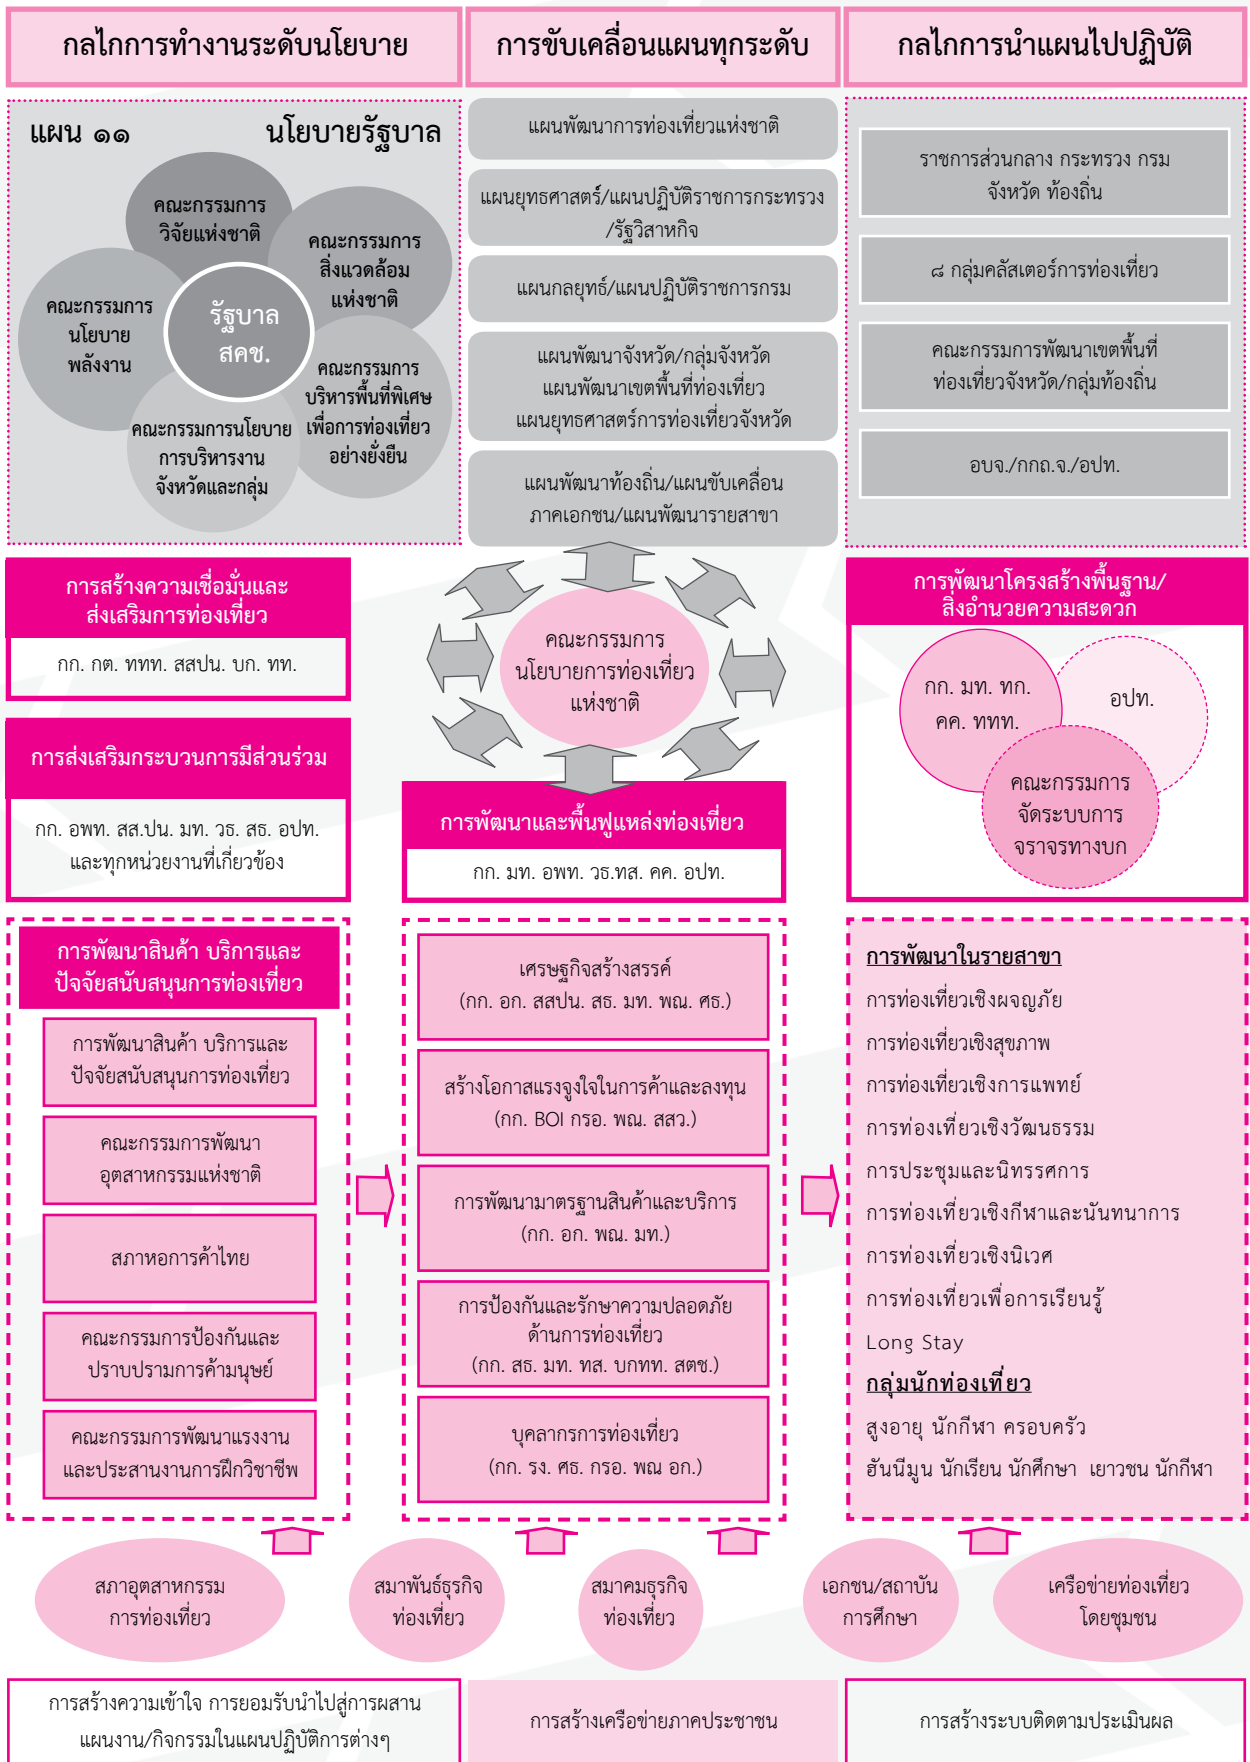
กลไกการทำงานระดับนโยบาย

การขับเคลื่อนแผนทุกระดับ

กลไกการนำแผนไปปฏิบัติ

แผน ๑๑

นโยบายรัฐบาล

คณะกรรมการวิจัยแห่งชาติ

คณะกรรมการสิ่งแวดล้อมแห่งชาติ

คณะกรรมการนโยบายพลังงาน

รัฐบาล สศช.

คณะกรรมการบริหารพื้นที่พิเศษเพื่อการท่องเที่ยวอย่างยั่งยืน

คณะกรรมการนโยบายการบริหารงานจังหวัดและกลุ่ม

แผนพัฒนาการท่องเที่ยวแห่งชาติ

แผนยุทธศาสตร์/แผนปฏิบัติราชการกระทรวง/รัฐวิสาหกิจ

แผนกลยุทธ์/แผนปฏิบัติราชการกรม

แผนพัฒนาจังหวัด/กลุ่มจังหวัด แผนพัฒนาเขตพื้นที่ท่องเที่ยว แผนยุทธศาสตร์การท่องเที่ยวจังหวัด

แผนพัฒนาท้องถิ่น/แผนขับเคลื่อนภาคเอกชน/แผนพัฒนารายสาขา

ราชการส่วนกลาง กระทรวง กรม จังหวัด ท้องถิ่น

๘ กลุ่มคลัสเตอร์การท่องเที่ยว

คณะกรรมการพัฒนาเขตพื้นที่ท่องเที่ยวจังหวัด/กลุ่มท้องถิ่น

อบจ./กกถ.จ./อปท.

การสร้างความเชื่อมั่นและส่งเสริมการท่องเที่ยว

กก. กต. ททท. สสปน. บก. ทท.

การส่งเสริมกระบวนการมีส่วนร่วม

กก. อพท. สส.ปน. มท. วธ. สธ. อปท. และทุกหน่วยงานที่เกี่ยวข้อง

คณะกรรมการนโยบายการท่องเที่ยวแห่งชาติ

การพัฒนาและฟื้นฟูแหล่งท่องเที่ยว

กก. มท. อพท. วธ.ทส. คค. อปท.

การพัฒนาโครงสร้างพื้นฐาน/สิ่งอำนวยความสะดวก

กก. มท. ทก. คค. ททท.

อปท.

คณะกรรมการจัดระบบการจราจรทางบก

การพัฒนาสินค้า บริการและปัจจัยสนับสนุนการท่องเที่ยว

การพัฒนาสินค้า บริการและปัจจัยสนับสนุนการท่องเที่ยว

คณะกรรมการพัฒนาอุตสาหกรรมแห่งชาติ

สภาหอการค้าไทย

คณะกรรมการป้องกันและปราบปรามการค้ามนุษย์

คณะกรรมการพัฒนาแรงงานและประสานงานการฝึกวิชาชีพ

เศรษฐกิจสร้างสรรค์ (กก. อก. สสปน. สธ. มท. พณ. ศธ.)

สร้างโอกาสแรงจูงใจในการค้าและลงทุน (กก. BOI กรอ. พณ. สสว.)

การพัฒนามาตรฐานสินค้าและบริการ (กก. อก. พณ. มท.)

การป้องกันและรักษาความปลอดภัยด้านการท่องเที่ยว (กก. สธ. มท. ทส. บกทท. สตช.)

บุคลากรการท่องเที่ยว (กก. รง. ศธ. กรอ. พณ อก.)

การพัฒนาในรายสาขา
การท่องเที่ยวเชิงผจญภัย
การท่องเที่ยวเชิงสุขภาพ
การท่องเที่ยวเชิงการแพทย์
การท่องเที่ยวเชิงวัฒนธรรม
การประชุมและนิทรรศการ
การท่องเที่ยวเชิงกีฬาและนันทนาการ
การท่องเที่ยวเชิงนิเวศ
การท่องเที่ยวเพื่อการเรียนรู้
Long Stay
กลุ่มนักท่องเที่ยว
สูงอายุ นักกีฬา ครอบครัว
ฮันนีมูน นักเรียน นักศึกษา เยาวชน นักกีฬา

สภาอุตสาหกรรมการท่องเที่ยว

สมาพันธ์ธุรกิจท่องเที่ยว

สมาคมธุรกิจท่องเที่ยว

เอกชน/สถาบันการศึกษา

เครือข่ายท่องเที่ยวโดยชุมชน

การสร้างความเข้าใจ การยอมรับนำไปสู่การผสานแผนงาน/กิจกรรมในแผนปฏิบัติการต่างๆ

การสร้างเครือข่ายภาคประชาชน

การสร้างระบบติดตามประเมินผล